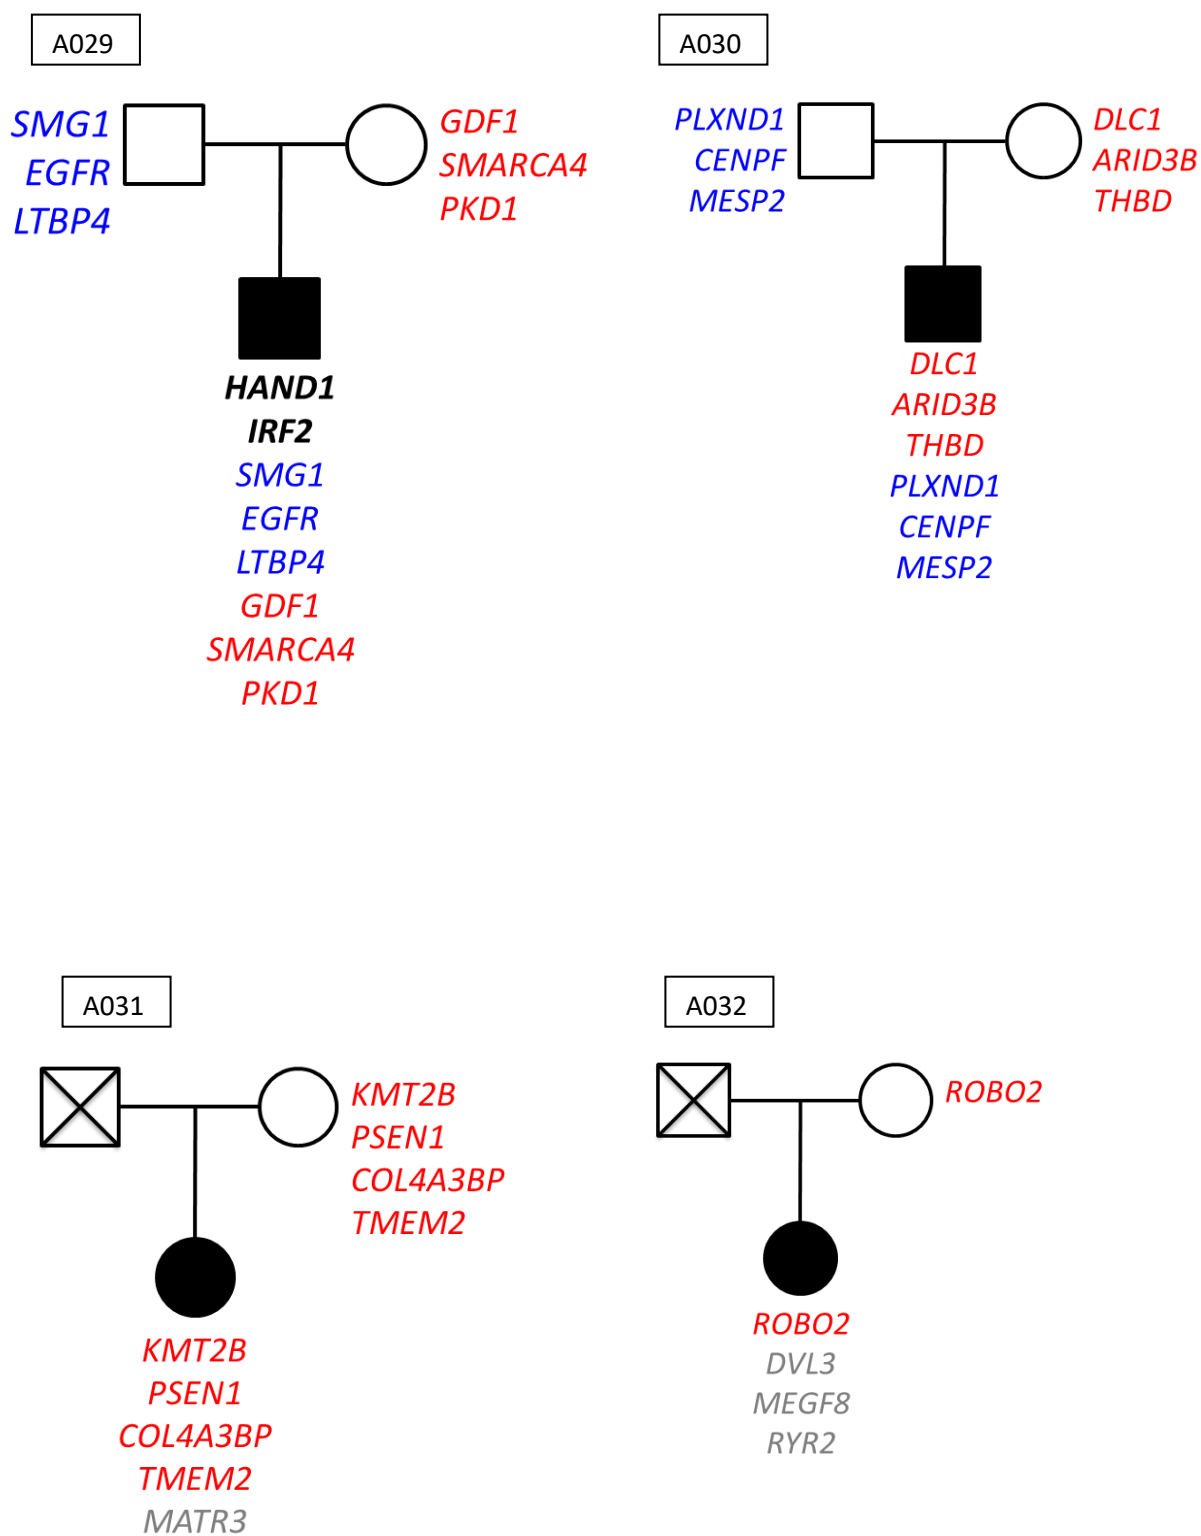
A029

SMG1
EGFR
LTBP4

GDF1
SMARCA4
PKD1

HAND1
IRF2
SMG1
EGFR
LTBP4
GDF1
SMARCA4
PKD1

A030

PLXND1
CENPF
MESP2

DLC1
ARID3B
THBD

DLC1
ARID3B
THBD
PLXND1
CENPF
MESP2

A031

KMT2B
PSEN1
COL4A3BP
TMEM2

KMT2B
PSEN1
COL4A3BP
TMEM2
MATR3

A032

ROBO2

ROBO2
DVL3
MEGF8
RYR2